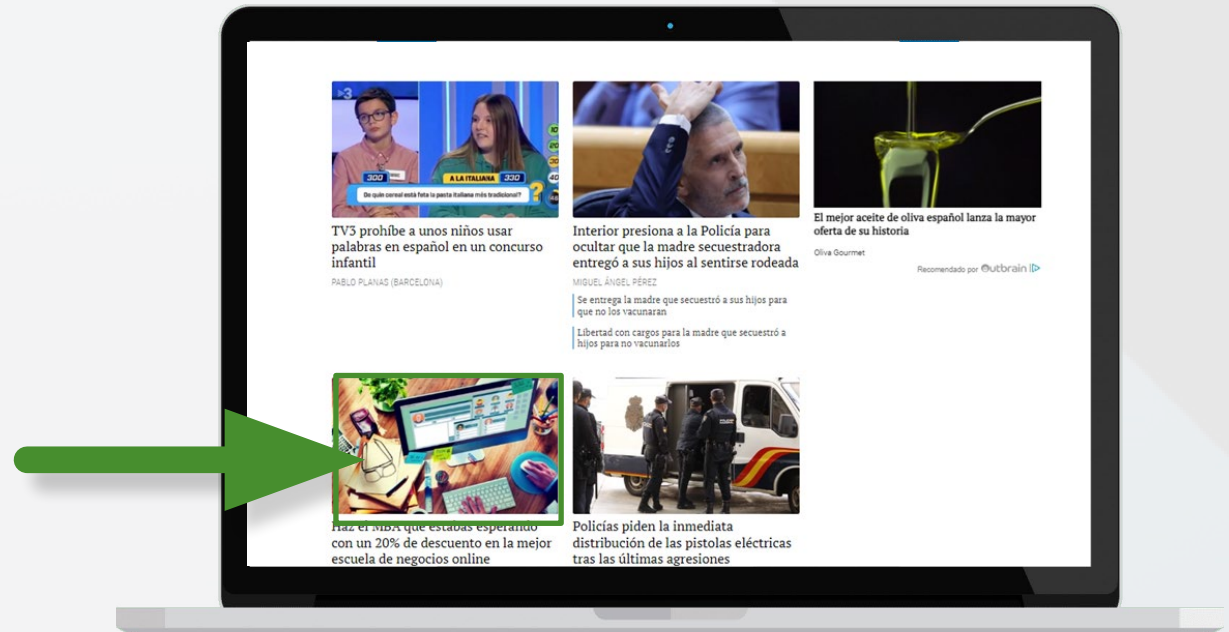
TV3 prohíbe a unos niños usar palabras en español en un concurso infantil

PABLO PLANAS (BARCELONA)

Interior presiona a la Policía para ocultar que la madre secuestradora entregó a sus hijos al sentirse rodeada

MIGUEL ÁNGEL PÉREZ

Se entrega la madre que secuestró a sus hijos para que no los vacunaran

Libertad con cargos para la madre que secuestró a hijos para no vacunarlos

El mejor aceite de oliva español lanza la mayor oferta de su historia

Oliva Gourmet

Recomendado por Outbrain

Haz el MBA que estabas esperando con un 20% de descuento en la mejor escuela de negocios online

Policías piden la inmediata distribución de las pistolas eléctricas tras las últimas agresiones